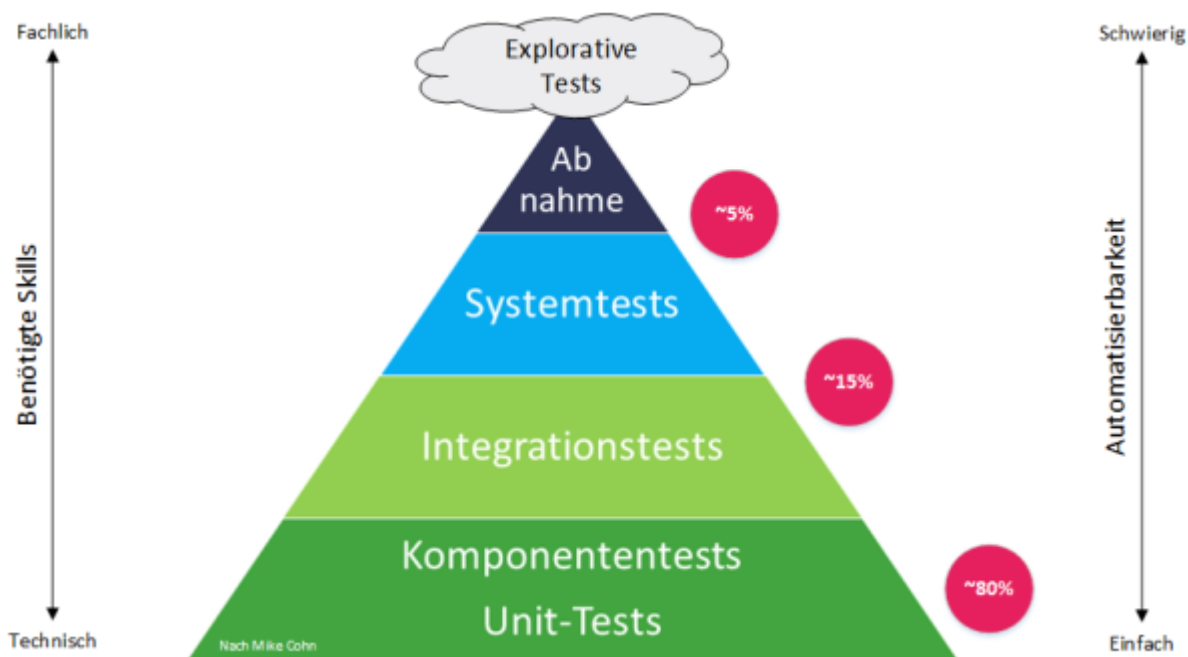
Fachlich

Benötigte Skills

Technisch

Explorative Tests

Ab nahme

~5%

Systemtests

~15%

Integrationstests

Komponententests

Unit-Tests

~80%

Nach Mike Cohn

Schwierig

Automatisierbarkeit

Einfach